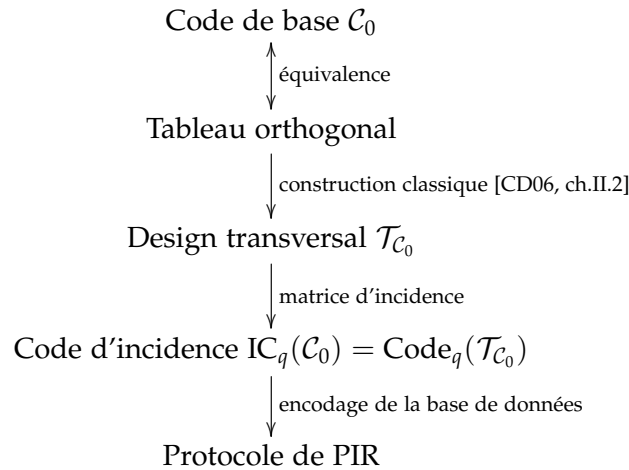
Code de base $\mathcal{C}_0$

équivalence

Tableau orthogonal

construction classique [CD06, ch.II.2]

Design transversal $\mathcal{T}_{\mathcal{C}_0}$

matrice d'incidence

Code d'incidence $\mathrm{IC}_q(\mathcal{C}_0) = \mathrm{Code}_q(\mathcal{T}_{\mathcal{C}_0})$

encodage de la base de données

Protocole de PIR